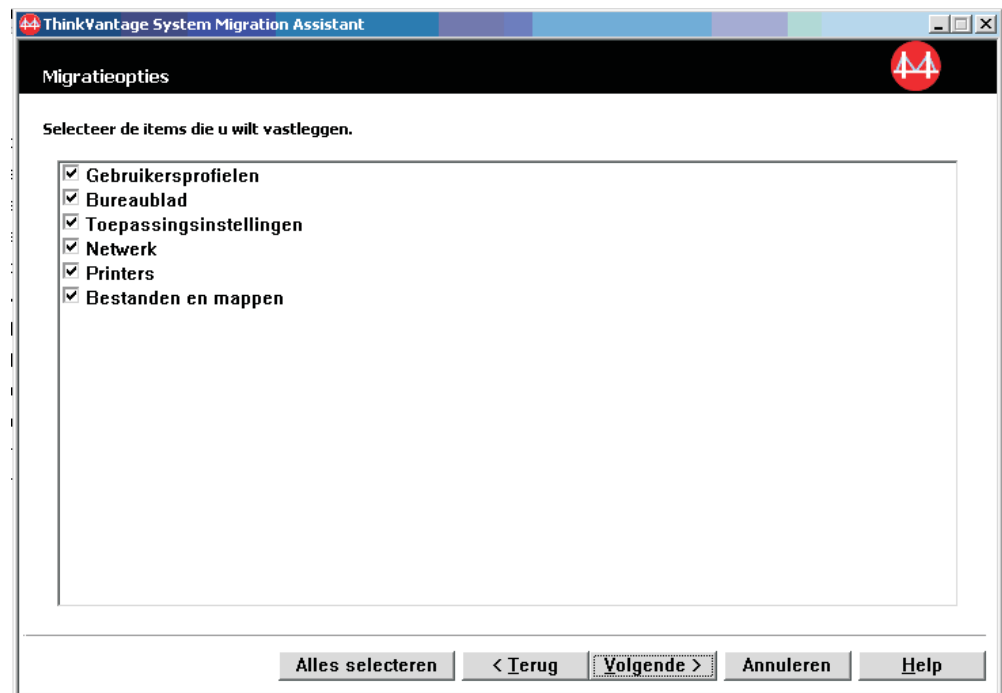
ThinkVantage System Migration Assistant

Migratieopties

Selecteer de items die u wilt vastleggen.

☑ Gebruikersprofielen
☑ Bureaublad
☑ Toepassingsinstellingen
☑ Netwerk
☑ Printers
☑ Bestanden en mappen

Alles selecteren | < Terug | Volgende > | Annuleren | Help